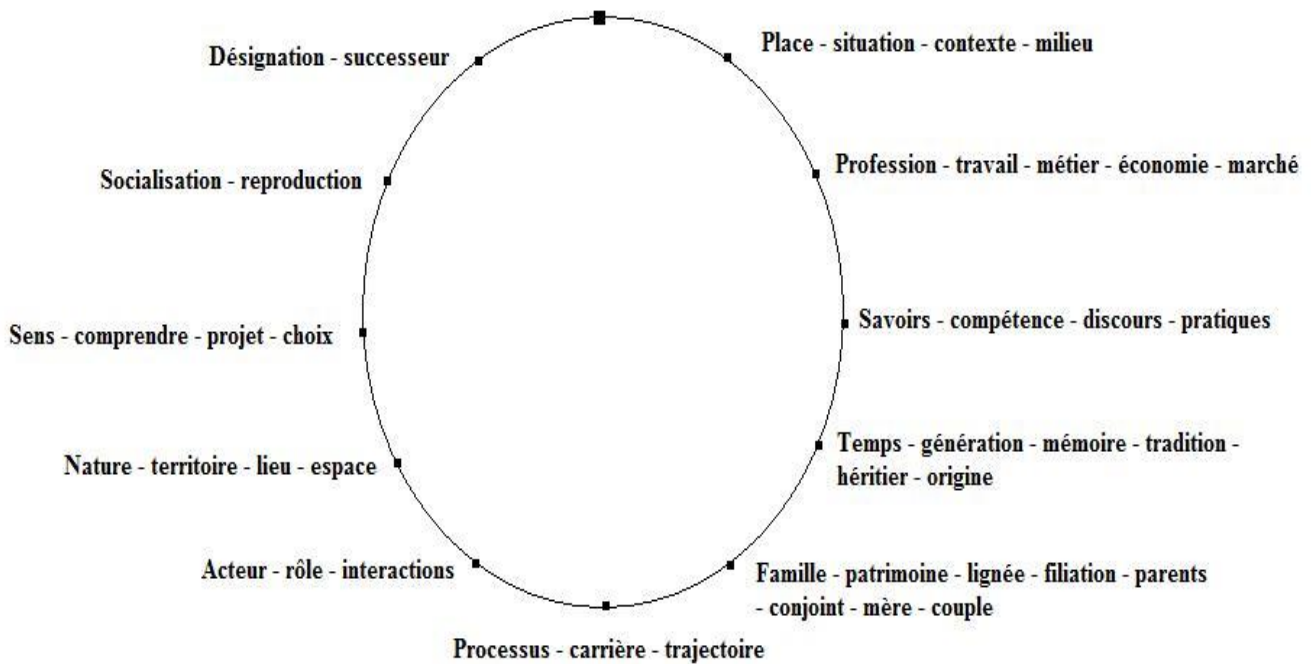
Désignation - successeur

Place - situation - contexte - milieu

Socialisation - reproduction

Profession - travail - métier - économie - marché

Sens - comprendre - projet - choix

Savoirs - compétence - discours - pratiques

Nature - territoire - lieu - espace

Temps - génération - mémoire - tradition - héritier - origine

Acteur - rôle - interactions

Famille - patrimoine - lignée - filiation - parents - conjoint - mère - couple

Processus - carrière - trajectoire